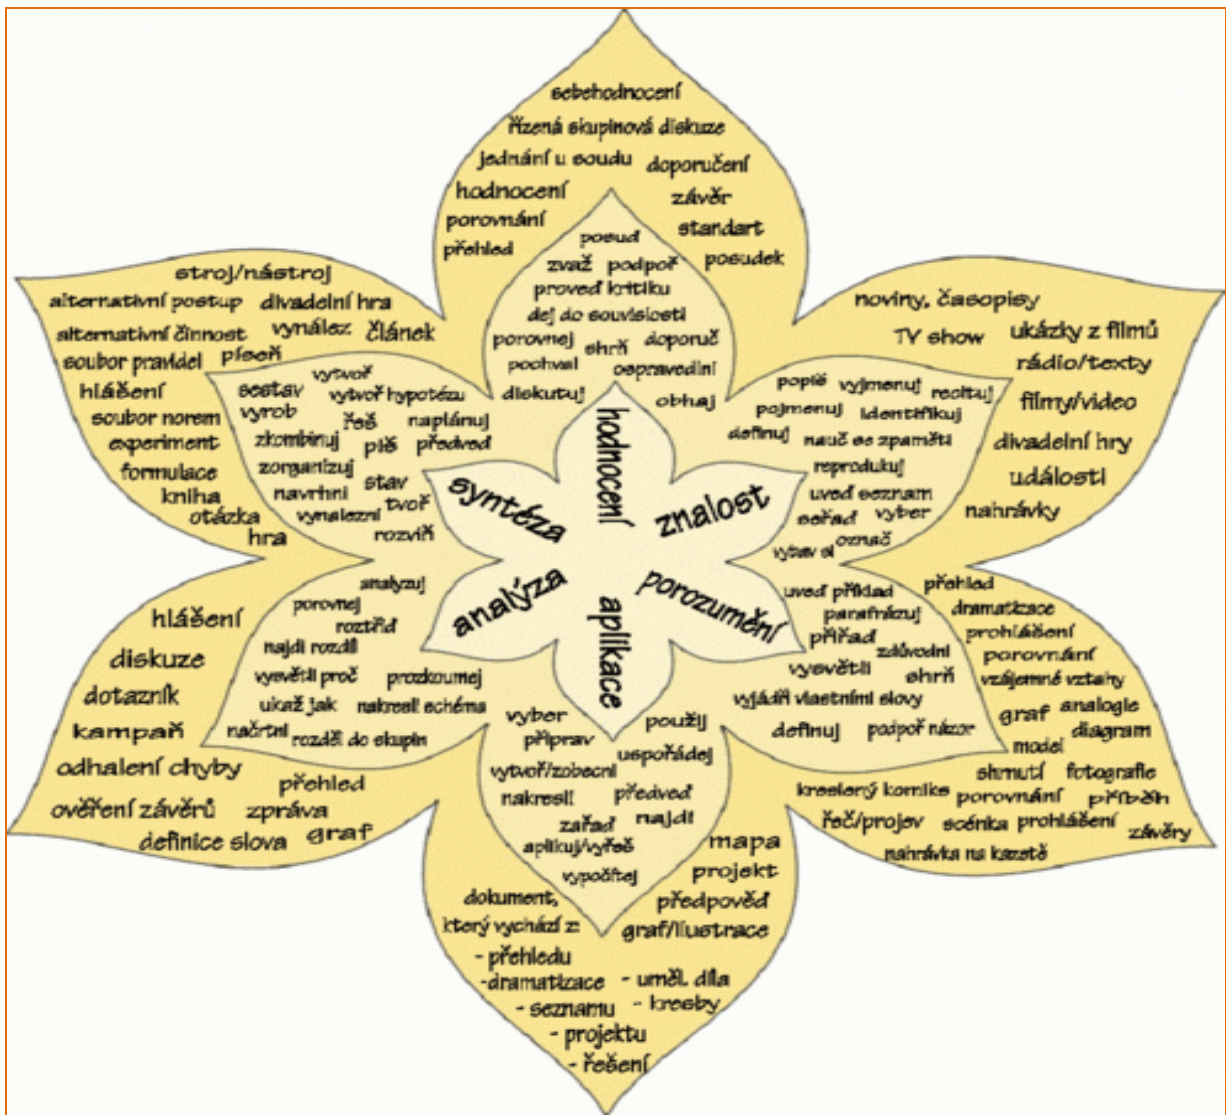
sebehodnocení
řízená skupinová diskuze
jednání u soudu doporučení
hodnocení závěr
porovnání standart
přehled posudek

posuď
zvaž podpoř
proveď kritiku
dej do souvislosti
porovnej doporuč
pochval shrň ospravedlni
diskutuj obhaj

stroj/nástroj
alternativní postup divadelní hra
alternativní činnost vynález článek
soubor pravidel píseň
hlášení
soubor norem
experiment
formulace
kniha
otázka
hra

sestav vytvoř
vyrob vytvoř hypotézu
řeš naplánuj
zkombinuj piš předveď
zorganizuj
stav
navrhni tvoř
vynalezni
rozviň

noviny, časopisy
TV show ukázky z filmů
rádio/texty
filmy/video
divadelní hry
události
nahrávky

popiš vyjmenuj recituj
pojmenuj identifikuj
definuj nauč se zpaměti
reprodukuj
uveď seznam
seřaď vyber
vyber si označ

hodnocení
syntéza
znalost
analýza
porozumění
aplikace

analyzuj
porovnej
roztřiď
najdi rozdíl
vysvětli proč prozkoumej
ukaž jak nakresli schéma
načrtni rozděl do skupin

hlášení
diskuze
dotazník
kampaň
odhalení chyby
přehled
ověření závěrů zpráva
definice slova graf

uveď příklad
parafrázuj
přiřaď
zdůvodni
vysvětli shrň
vyjádři vlastními slovy
definuj podpoř názor

přehled
dramatizace
prohlášení
porovnání
vzájemné vztahy
graf analogie
diagram
model
shrnutí fotografie
kreslený komiks porovnání příběh
řeč/projev scénka prohlášení závěry
nahrávka na kazetě

vyber
připrav použij
uspořádej
vytvoř/zobecni
nakresli předveď
najdi
zařaď
aplikuj/vyřeš
vypočítej

mapa
projekt
předpověď
graf/ilustrace

dokument,
který vychází z:
- přehledu
- dramatizace - uměl. díla
- seznamu - kresby
- projektu
- řešení